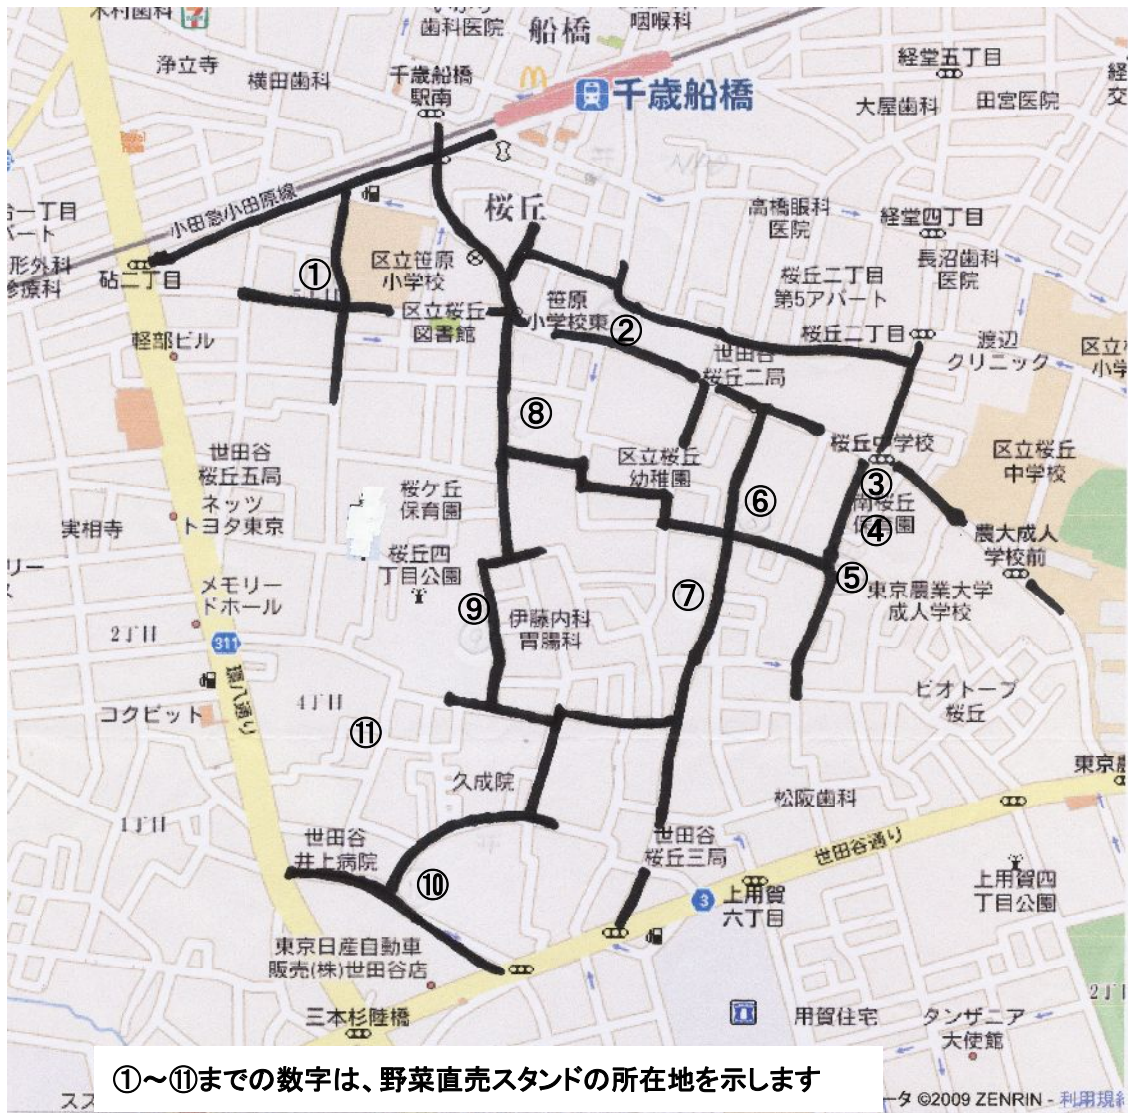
木村歯科
歯科医院
船橋
咽喉科
浄立寺
横田歯科
千歳船橋駅南
千歳船橋
経堂五丁目
大屋歯科
田宮医院
経
交
小田急小田原線
桜丘
高橋眼科医院
経堂四丁目
一丁目
パート
形外科
診療科
砧二丁目
①
区立笹原小学校
桜丘二丁目第5アパート
長沼歯科医院
区立桜丘図書館
笹原小学校東
②
桜丘二丁目
渡辺クリニック
区立
小学
軽部ビル
世田谷桜丘二局
⑧
世田谷桜丘五局
区立桜丘幼稚園
桜丘中学校
区立桜丘中学校
③
ネッツトヨタ東京
桜ケ丘保育園
⑥
南桜丘保育園
④
農大成人学校前
実相寺
桜丘四丁目公園
⑤
東京農業大学成人学校
リー
メモリードホール
⑨
伊藤内科胃腸科
⑦
2丁目
311
環八通り
コクピット
4丁目
ビオトープ桜丘
⑪
久成院
東京
1丁目
松阪歯科
世田谷桜丘三局
世田谷通り
世田谷井上病院
⑩
3
上用賀六丁目
上用賀四丁目公園
東京日産自動車販売(株)世田谷店
三本杉陸橋
用賀住宅
タンザニア大使館
2丁目
①～⑪までの数字は、野菜直売スタンドの所在地を示します
スフ
ータ ©2009 ZENRIN - 利用規約